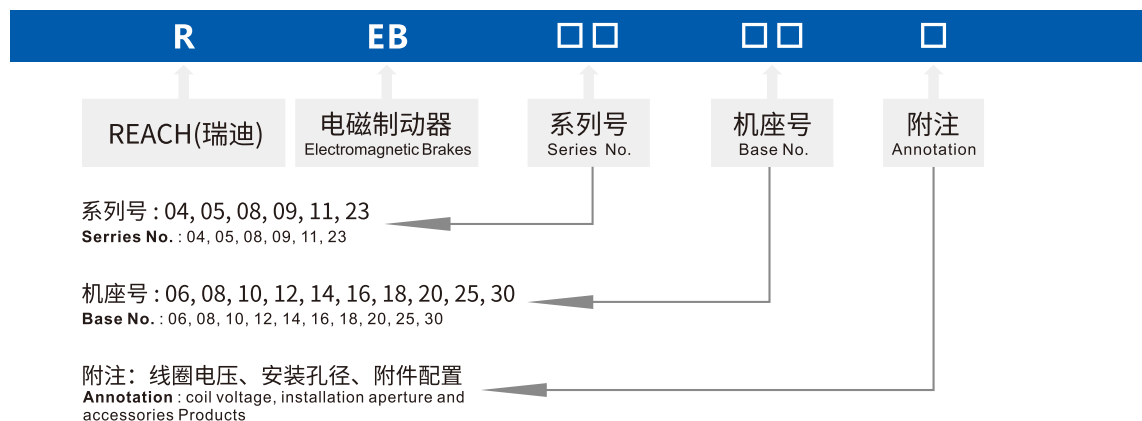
R EB □□ □□ □

REACH(瑞迪)

电磁制动器
Electromagnetic Brakes

系列号
Series No.

机座号
Base No.

附注
Annotation

系列号 : 04, 05, 08, 09, 11, 23
Serries No. : 04, 05, 08, 09, 11, 23

机座号 : 06, 08, 10, 12, 14, 16, 18, 20, 25, 30
Base No. : 06, 08, 10, 12, 14, 16, 18, 20, 25, 30

附注：线圈电压、安装孔径、附件配置
Annotation : coil voltage, installation aperture and accessories Products